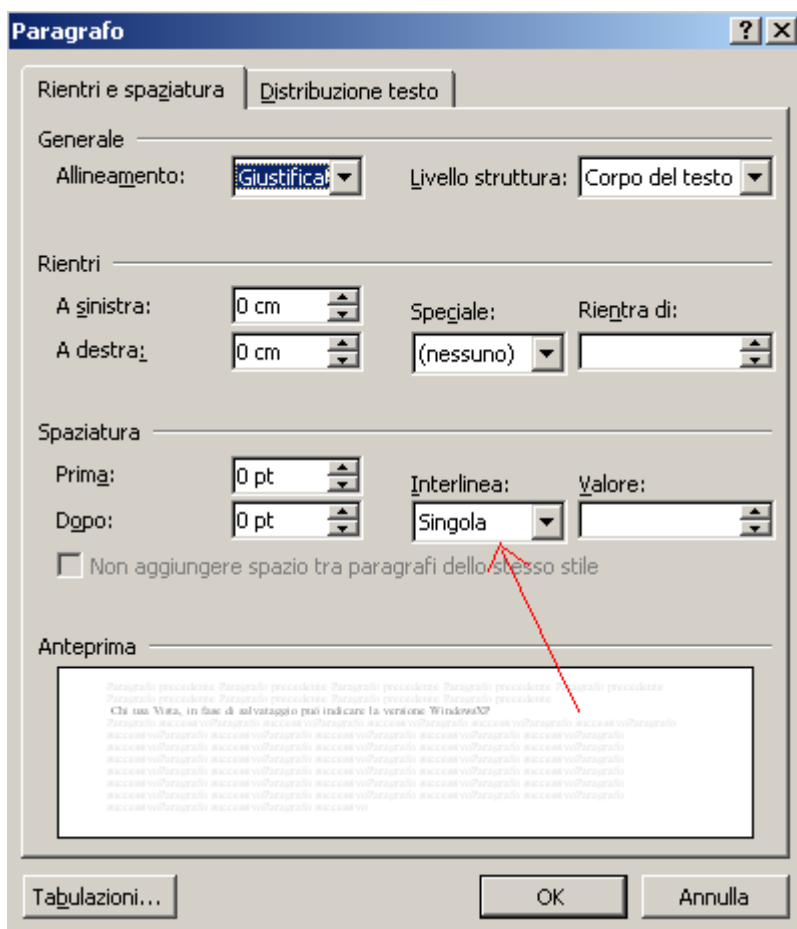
Paragrafo

?

Rientri e spaziatura

Distribuzione testo

Generale

Allineamento: Giustificat

Livello struttura: Corpo del testo

Rientri

A sinistra: 0 cm

A destra: 0 cm

Speciale: (nessuno)

Rientra di:

Spaziatura

Prima: 0 pt

Dopo: 0 pt

Interlinea: Singola

Valore:

Non aggiungere spazio tra paragrafi dello stesso stile

Anteprima

Paragrafo precedente Paragrafo precedente Paragrafo precedente Paragrafo precedente Paragrafo precedente Paragrafo precedente Paragrafo precedente Paragrafo precedente Paragrafo precedente

Chi usa Vista, in fase di salvataggio può indicare la versione WindowsXP.

Paragrafo successivo Paragrafo successivo Paragrafo successivo Paragrafo successivo Paragrafo successivo Paragrafo successivo Paragrafo successivo Paragrafo successivo Paragrafo successivo Paragrafo successivo Paragrafo successivo Paragrafo successivo Paragrafo successivo Paragrafo successivo Paragrafo successivo Paragrafo successivo Paragrafo successivo Paragrafo successivo Paragrafo successivo Paragrafo successivo Paragrafo successivo Paragrafo successivo Paragrafo successivo Paragrafo successivo Paragrafo successivo Paragrafo successivo Paragrafo successivo Paragrafo successivo Paragrafo successivo Paragrafo successivo Paragrafo successivo

Tabulazioni...

OK

Annulla